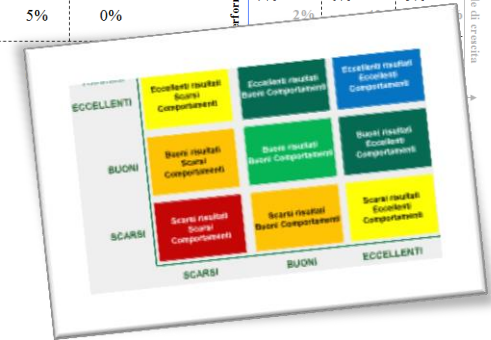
5% 0%

perfor

2%

lo di crescita

ECCELLENTI

Eccellenti risultati Scarsi Comportamenti

Eccellenti risultati Buoni Comportamenti

Eccellenti risultati Eccellenti Comportamenti

BUONI

Buoni risultati Scarsi Comportamenti

Buoni risultati Buoni Comportamenti

Buoni risultati Eccellenti Comportamenti

SCARSI

Scarsi risultati Scarsi Comportamenti

Scarsi risultati Buoni Comportamenti

Scarsi risultati Eccellenti Comportamenti

SCARSI

BUONI

ECCELLENTI